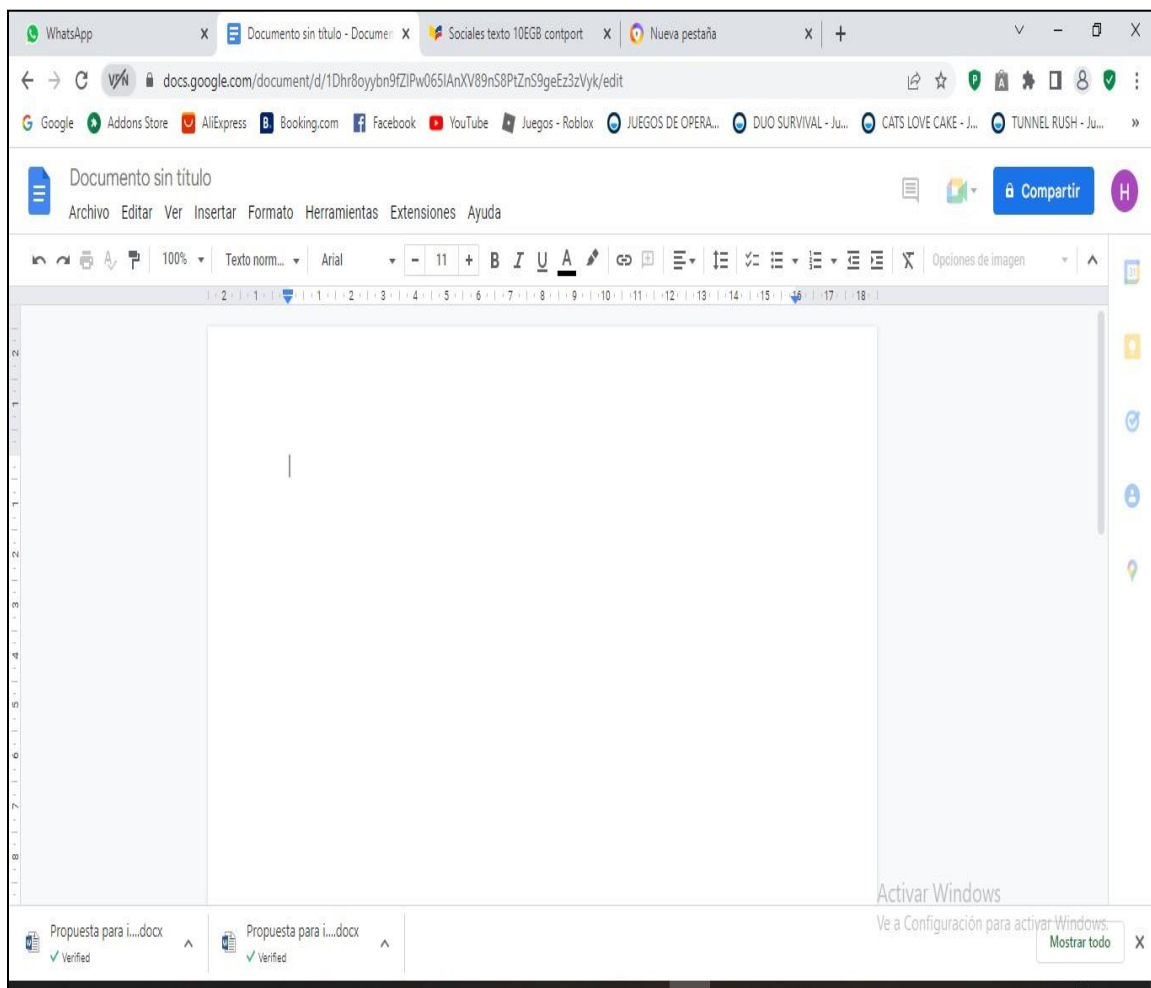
WhatsApp X
Documento sin título - Documen X
Sociales texto 10EGB contport X
Nueva pestaña X
+

VPN docs.google.com/document/d/1Dhr8oyybn9fZIPw065IAnXV89nS8PtZnS9geEz3zVyk/edit

Google Addons Store AliExpress Booking.com Facebook YouTube Juegos - Roblox JUEGOS DE OPERA... DUO SURVIVAL - Ju... CATS LOVE CAKE - J... TUNNEL RUSH - Ju... »

Documento sin título
Archivo Editar Ver Insertar Formato Herramientas Extensiones Ayuda

Compartir
H

100% Texto norm... Arial 11 B I U A Opciones de imagen

2 1 1 2 3 4 5 6 7 8 9 10 11 12 13 14 15 16 17 18

Activar Windows
Ve a Configuración para activar Windows.

Propuesta para i....docx
✓ Verified
Propuesta para i....docx
✓ Verified
Mostrar todo X